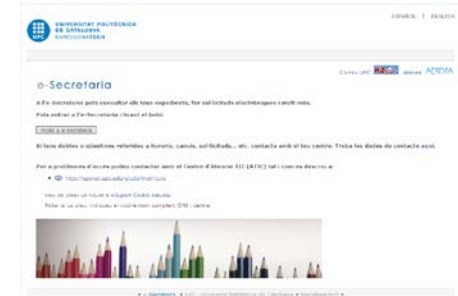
UNIVERSITAT POLITÈCNICA DE CATALUNYA BARCELONATECH

ESPAÑOL | ENGLISH

e-Secretaria

Correu UPC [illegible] Atenea ADDENDA

A l'e-Secretaria pots consultar els teus expedients, fer sol·licituds electròniques i molt més.

Pots entrar a l'e-Secretaria clicant el botó:

[Entra a la secretaria]

Si tens dubtes o qüestions referides a horaris, canvis, sol·licituds... etc. contacta amb el teu centre. Troba les dades de contacte aquí.

Per a problemes d'accés podeu contactar amb el Centre d'Atenció TIC (ATIC) tal i com es descriu a:

• http://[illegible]

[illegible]

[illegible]

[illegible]